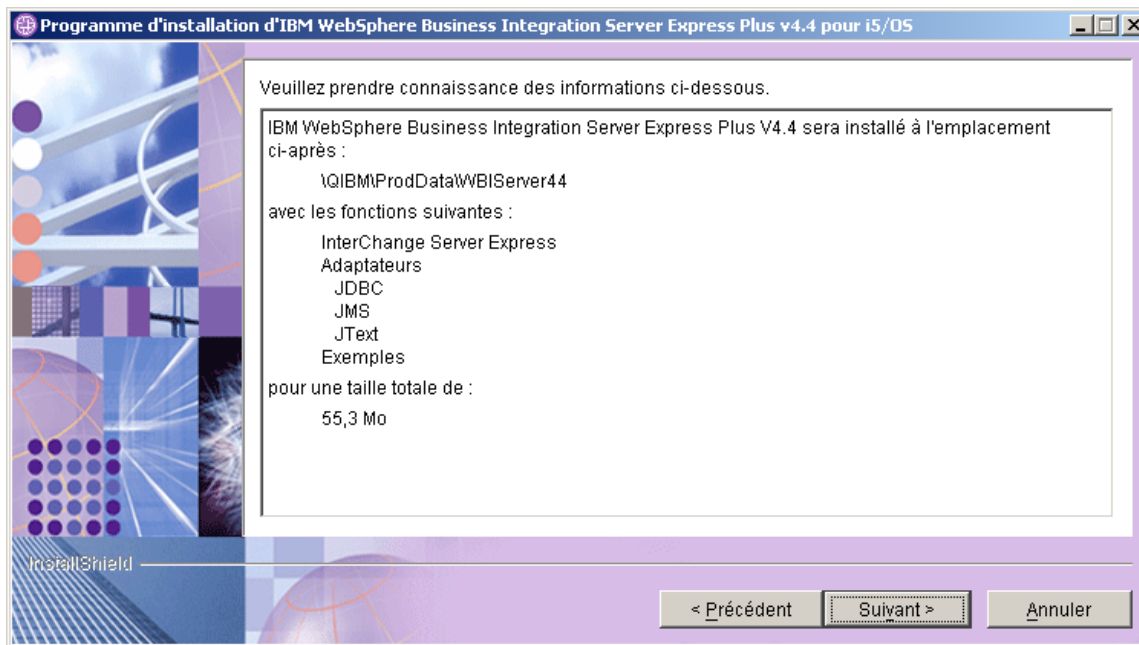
Programme d'installation d'IBM WebSphere Business Integration Server Express Plus v4.4 pour i5/OS

Veuillez prendre connaissance des informations ci-dessous.

IBM WebSphere Business Integration Server Express Plus V4.4 sera installé à l'emplacement ci-après :

\QIBM\ProdData\WBIServer44

avec les fonctions suivantes :

InterChange Server Express
Adaptateurs
JDBC
JMS
JText
Exemples

pour une taille totale de :

55,3 Mo

InstallShield

< Précédent
Suivant >
Annuler